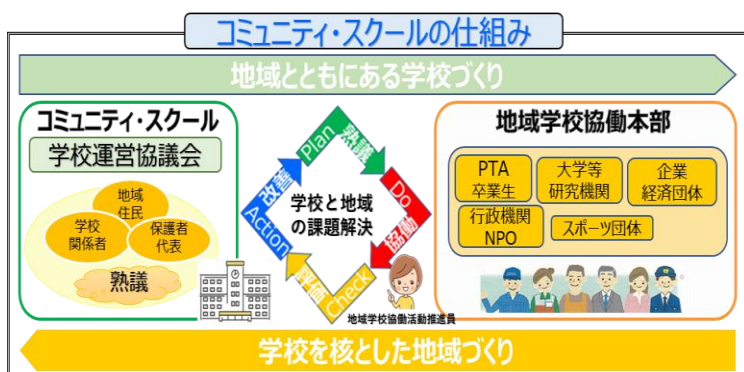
コミュニティ・スクールの仕組み

地域とともにある学校づくり

コミュニティ・スクール

学校運営協議会

地域住民

学校関係者

保護者代表

熟議

Plan 熟議

Do 協働

Check 評価

Action 改善

学校と地域の課題解決

地域学校協働活動推進員

地域学校協働本部

PTA 卒業生

大学等 研究機関

企業 経済団体

行政機関 NPO

スポーツ団体

学校を核とした地域づくり